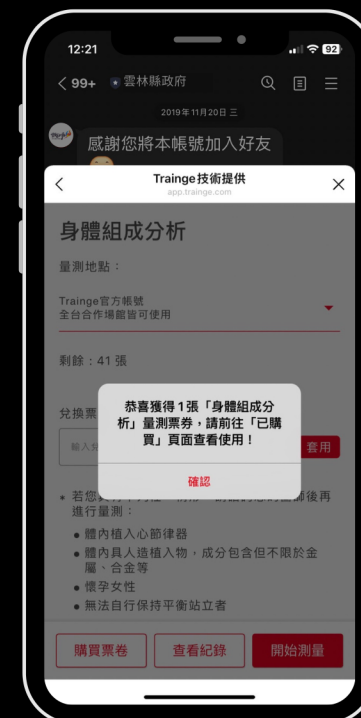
12:21

92

< 99+ 雲林縣政府

2019年11月20日 三

感謝您將本帳號加入好友

<

Trainge技術提供

app.trainge.com

×

身體組成分析

量測地點：

Trainge官方帳號
全台合作場館皆可使用

剩餘：41 張

兌換票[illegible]

輸入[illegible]

套用

恭喜獲得1張「身體組成分析」量測票券，請前往「已購買」頁面查看使用！

確認

• 若您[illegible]後再進行量測：

• 體內植入心節律器

• 體內具人造植入物，成分包含但不限於金屬、合金等

• 懷孕女性

• 無法自行保持平衡站立者

購買票卷

查看紀錄

開始測量